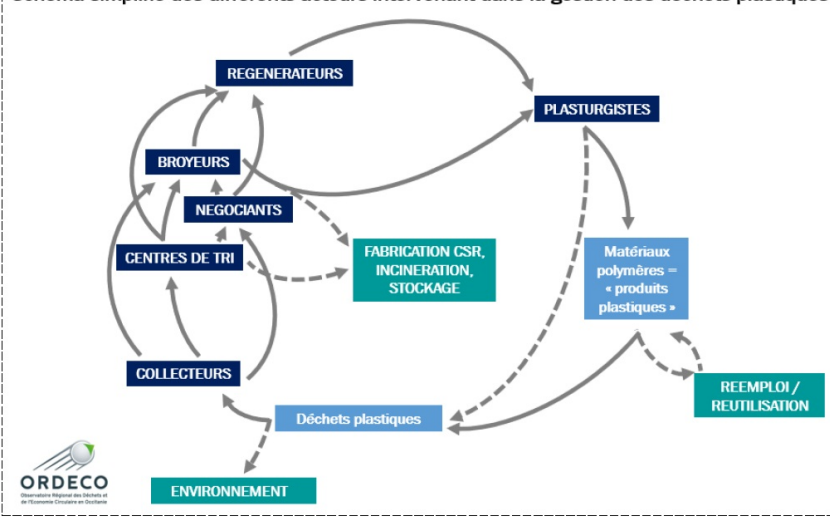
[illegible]

REGENERATEURS

PLASTURGISTES

BROYEURS

NEGOCIANTS

FABRICATION CSR, INCINERATION, STOCKAGE

CENTRES DE TRI

Matériaux polymères = « produits plastiques »

COLLECTEURS

REEMPLOI / REUTILISATION

Déchets plastiques

ORDECO
Observatoire Régional des Déchets et de l'Economie Circulaire en Occitanie

ENVIRONNEMENT